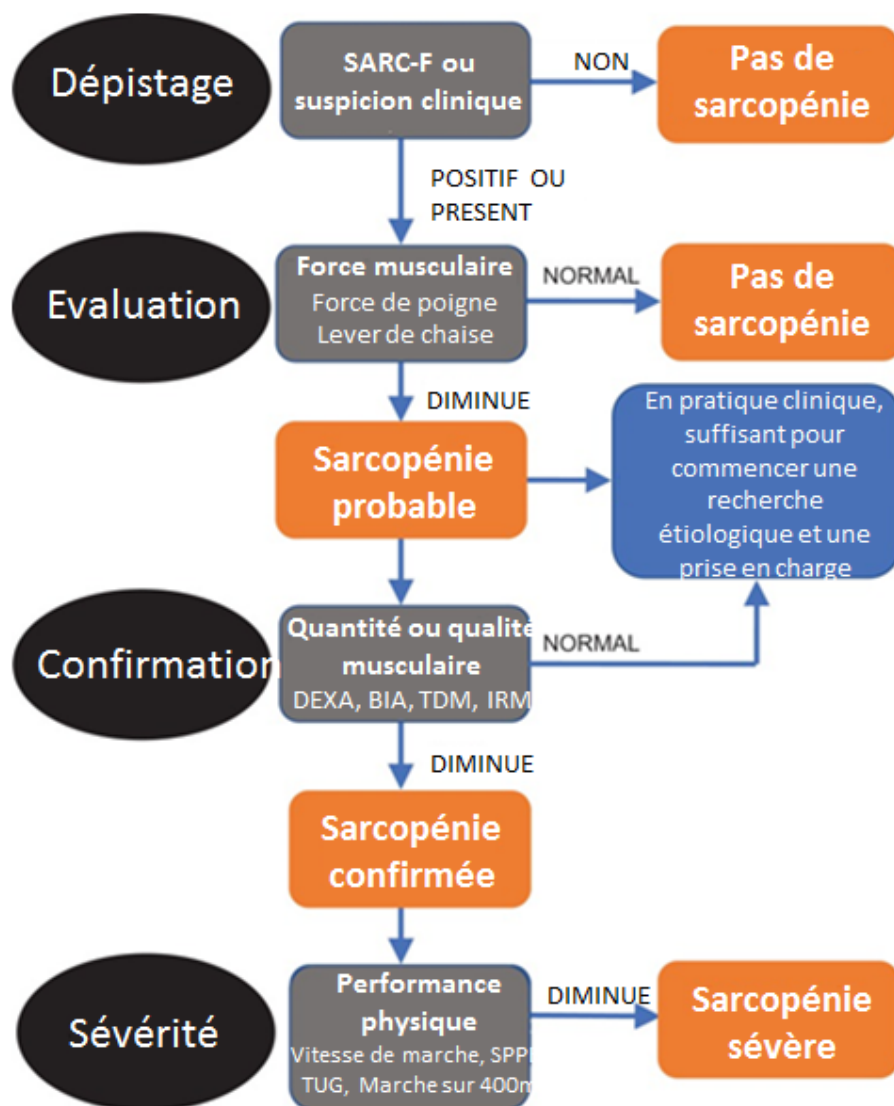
Dépistage

SARC-F ou suspicion clinique

NON

Pas de sarcopénie

POSITIF OU PRESENT

Evaluation

Force musculaire
Force de poigne
Lever de chaise

NORMAL

Pas de sarcopénie

DIMINUE

Sarcopénie probable

En pratique clinique, suffisant pour commencer une recherche étiologique et une prise en charge

Confirmation

Quantité ou qualité musculaire
DEXA, BIA, TDM, IRM

NORMAL

DIMINUE

Sarcopénie confirmée

Sévérité

Performance physique
Vitesse de marche, SPP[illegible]
TUG, Marche sur 400m

DIMINUE

Sarcopénie sévère